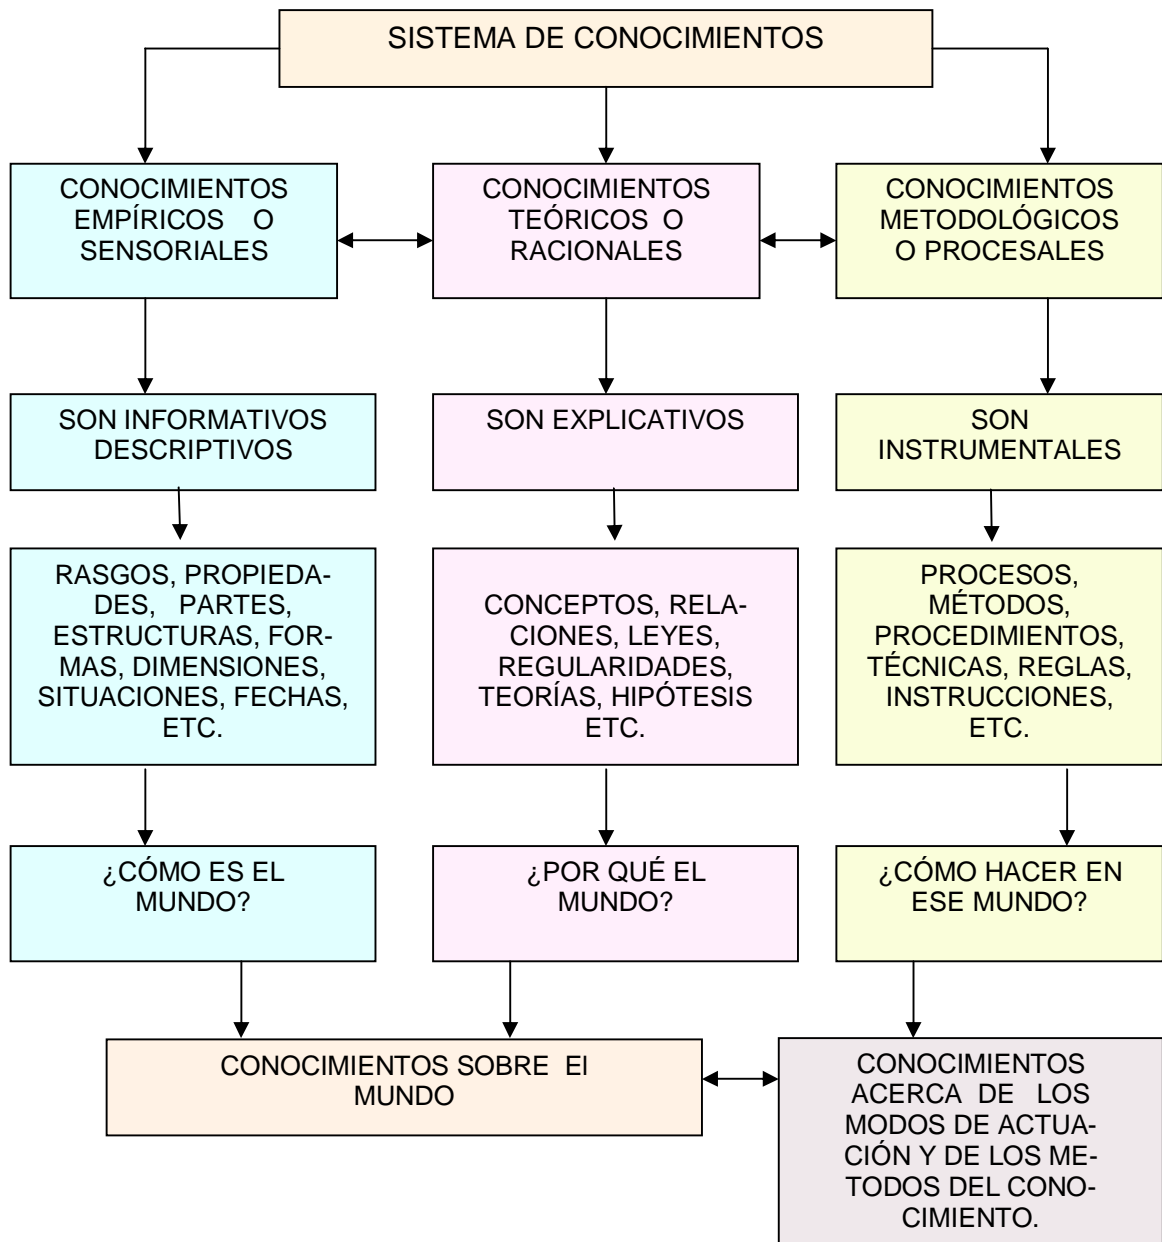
SISTEMA DE CONOCIMIENTOS

CONOCIMIENTOS EMPÍRICOS O SENSORIALES

CONOCIMIENTOS TEÓRICOS O RACIONALES

CONOCIMIENTOS METODOLÓGICOS O PROCESALES

SON INFORMATIVOS DESCRIPTIVOS

SON EXPLICATIVOS

SON INSTRUMENTALES

RASGOS, PROPIEDADES, PARTES, ESTRUCTURAS, FORMAS, DIMENSIONES, SITUACIONES, FECHAS, ETC.

CONCEPTOS, RELACIONES, LEYES, REGULARIDADES, TEORÍAS, HIPÓTESIS ETC.

PROCESOS, MÉTODOS, PROCEDIMIENTOS, TÉCNICAS, REGLAS, INSTRUCCIONES, ETC.

¿CÓMO ES EL MUNDO?

¿POR QUÉ EL MUNDO?

¿CÓMO HACER EN ESE MUNDO?

CONOCIMIENTOS SOBRE El MUNDO

CONOCIMIENTOS ACERCA DE LOS MODOS DE ACTUACIÓN Y DE LOS METODOS DEL CONOCIMIENTO.